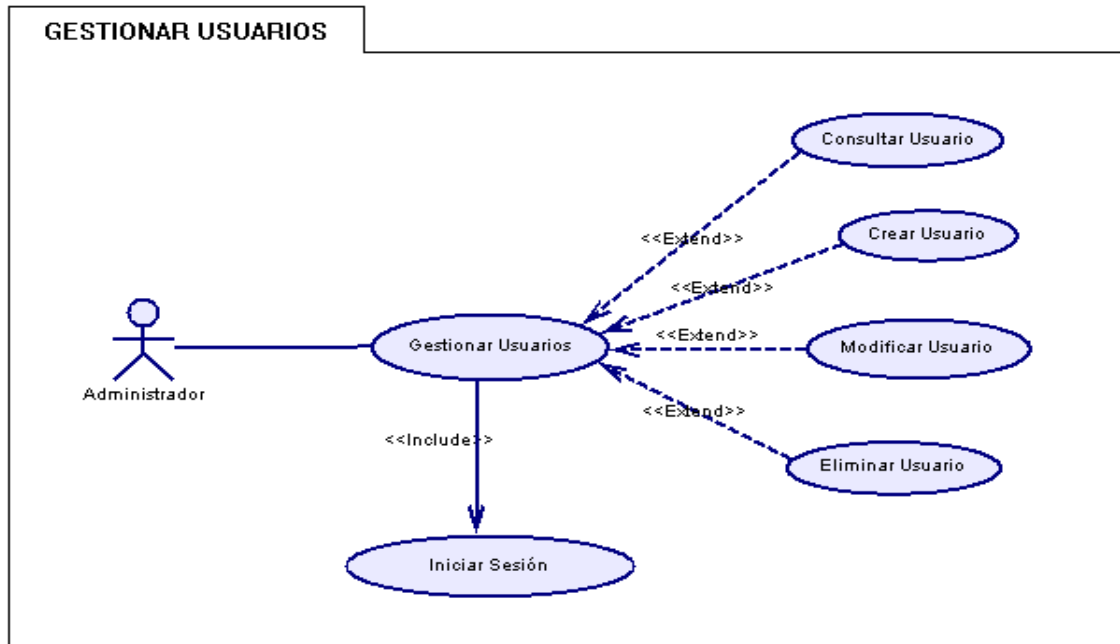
GESTIONAR USUARIOS

Consultar Usuario

<<Extend>>

Crear Usuario

<<Extend>>

<<Extend>>

Administrador

Gestionar Usuarios

Modificar Usuario

<<Extend>>

<<Include>>

Eliminar Usuario

Iniciar Sesión